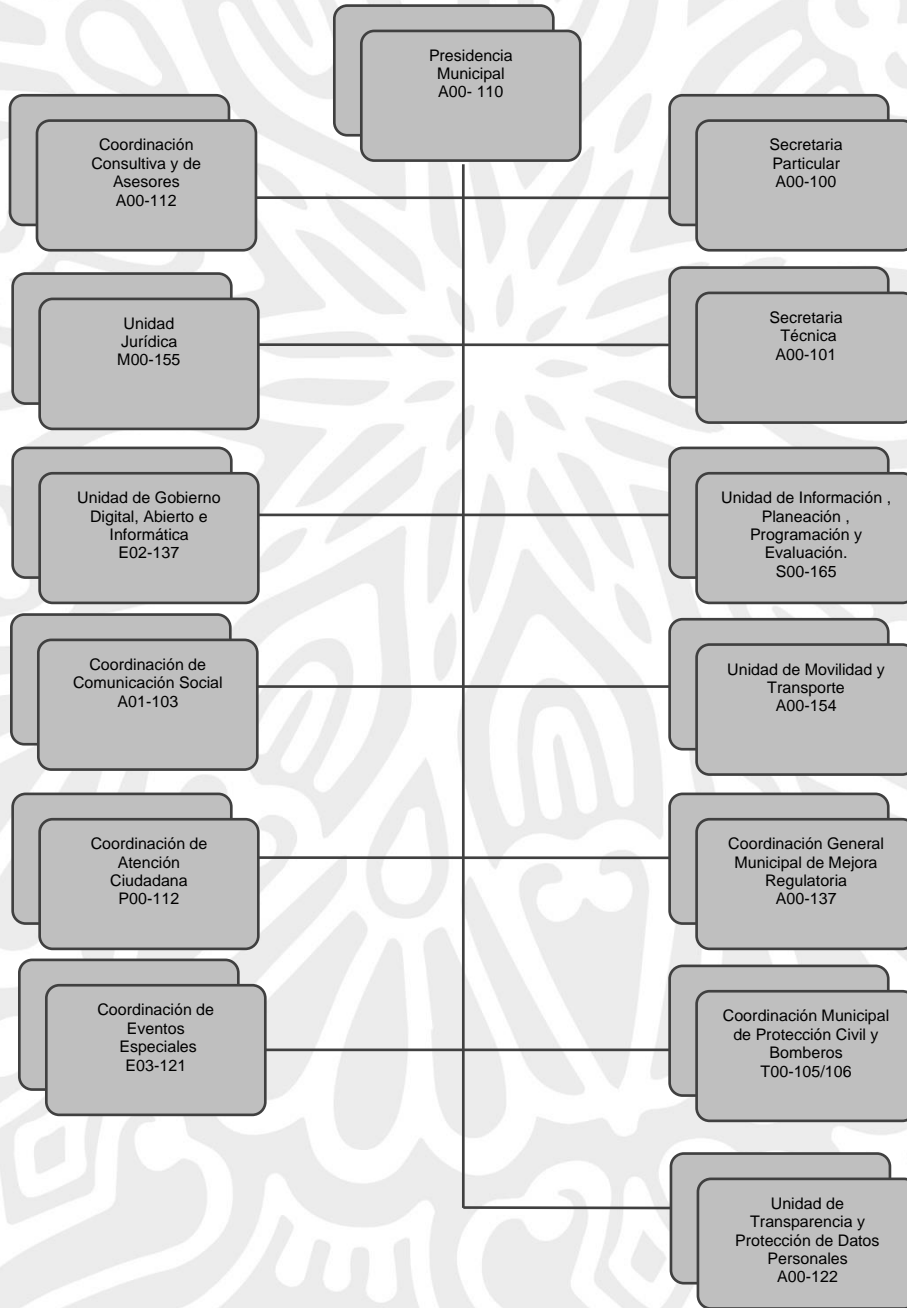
Presidencia Municipal
A00- 110

Coordinación Consultiva y de Asesores
A00-112

Secretaria Particular
A00-100

Unidad Jurídica
M00-155

Secretaria Técnica
A00-101

Unidad de Gobierno Digital, Abierto e Informática
E02-137

Unidad de Información , Planeación , Programación y Evaluación.
S00-165

Coordinación de Comunicación Social
A01-103

Unidad de Movilidad y Transporte
A00-154

Coordinación de Atención Ciudadana
P00-112

Coordinación General Municipal de Mejora Regulatoria
A00-137

Coordinación de Eventos Especiales
E03-121

Coordinación Municipal de Protección Civil y Bomberos
T00-105/106

Unidad de Transparencia y Protección de Datos Personales
A00-122